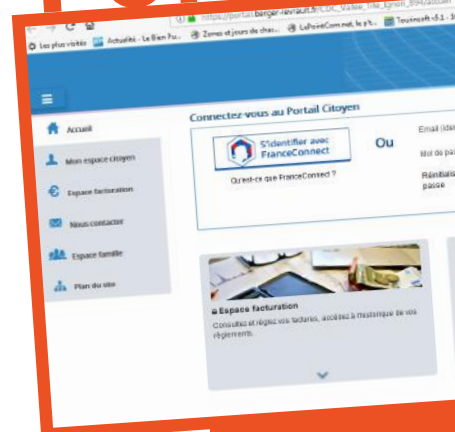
https://portail.berger-levrault.fr/CC_Vallee_Ille_Flume_35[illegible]

Les plus visités   Actualités - Le Bien Pu...   Zones et jours de chas...   LePointCom.net, le p'ti...   Tourinsoft v5.1 -

Accueil

Mon espace citoyen

Espace facturation

Nous contacter

Espace famille

Plan du site

Connectez-vous au Portail Citoyen

S'identifier avec FranceConnect

Qu'est-ce que FranceConnect ?

Ou

Email (iden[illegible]

Mot de pa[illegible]

Réinitiali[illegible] passe

Espace facturation

Consultez et réglez vos factures, accédez à l'historique de vos règlements.